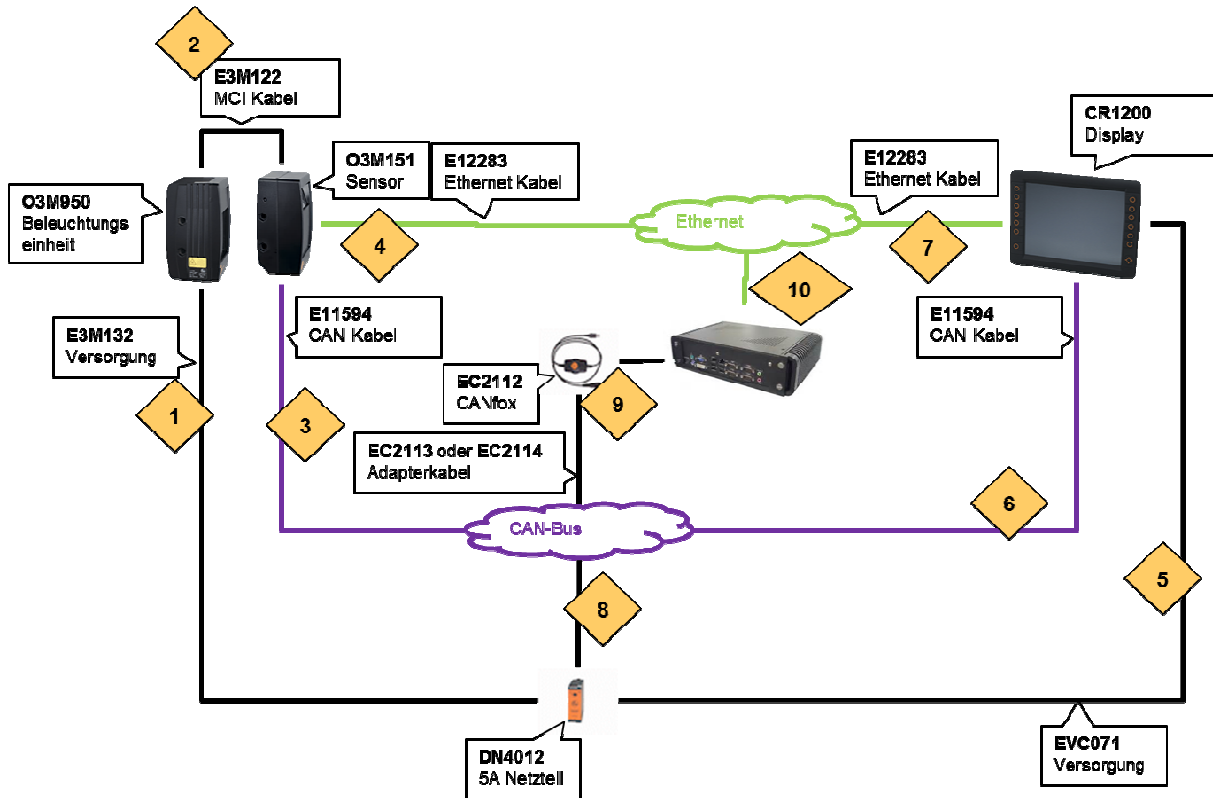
2

E3M122
MCI Kabel

CR1200
Display

O3M151
Sensor

E12283
Ethernet Kabel

E12283
Ethernet Kabel

O3M950
Beleuchtungs einheit

Ethernet

4

7

10

E11594
CAN Kabel

E11594
CAN Kabel

E3M132
Versorgung

EC2112
CANfox

9

1

3

EC2113 oder EC2114
Adapterkabel

6

CAN-Bus

5

8

DN4012
5A Netzteil

EVC071
Versorgung